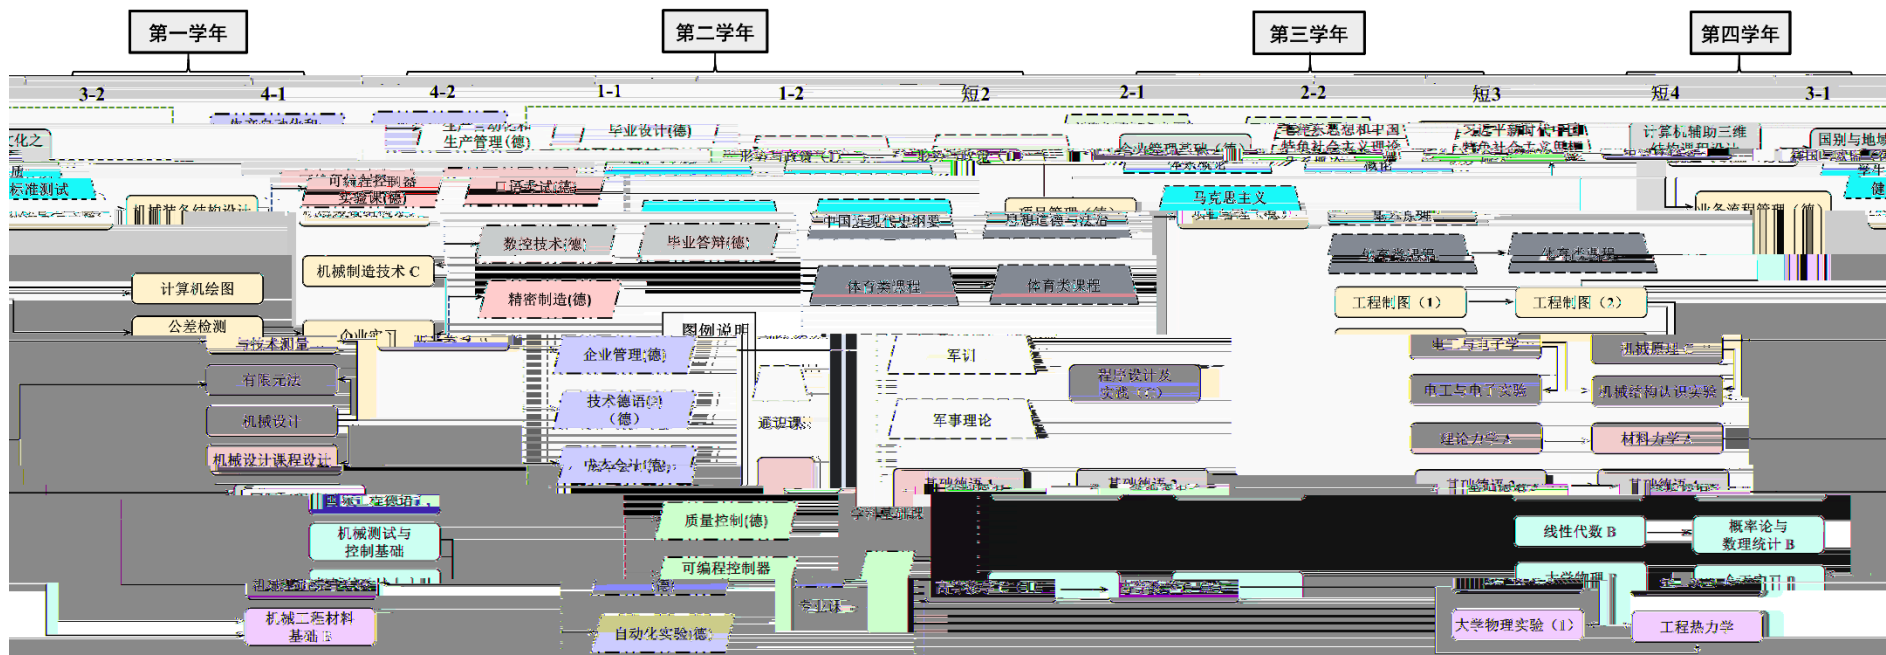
第一学年

第二学年

第三学年

第四学年

3-2

4-1

4-2

1-1

1-2

短2

2-1

2-2

短3

短4

3-1

化之

标准测试

机械零件结构设计

生产管理(德)

毕业设计(德)

可编程控制器实验课(德)

口语考试(德)

形势与政策

马克思主义

中国近现代史纲要

思想道德与法治

项目管理(德)

计算机辅助三维

国别与地域

数控技术(德)

毕业答辩(德)

计算机绘图

机械制造技术 C

精密制造(德)

体育类课程

体育类课程

体育类课程

体育类课程

工程制图（1）

工程制图（2）

公差检测与技术测量

企业实习

图例说明

企业管理(德)

军训

有限元法

程序设计及实践

机械设计

技术德语(2)(德)

通识课

军事理论

机械设计课程设计

成本会计(德)

机械原理

机械结构认识实验

电工与电子实验

理论力学

材料力学

基础德语

基础德语

机械测试与控制基础

质量控制(德)

线性代数 B

概率论与数理统计 B

可编程控制器

大学物理

机械工程材料基础 B

自动化实验(德)

大学物理实验（1）

工程热力学